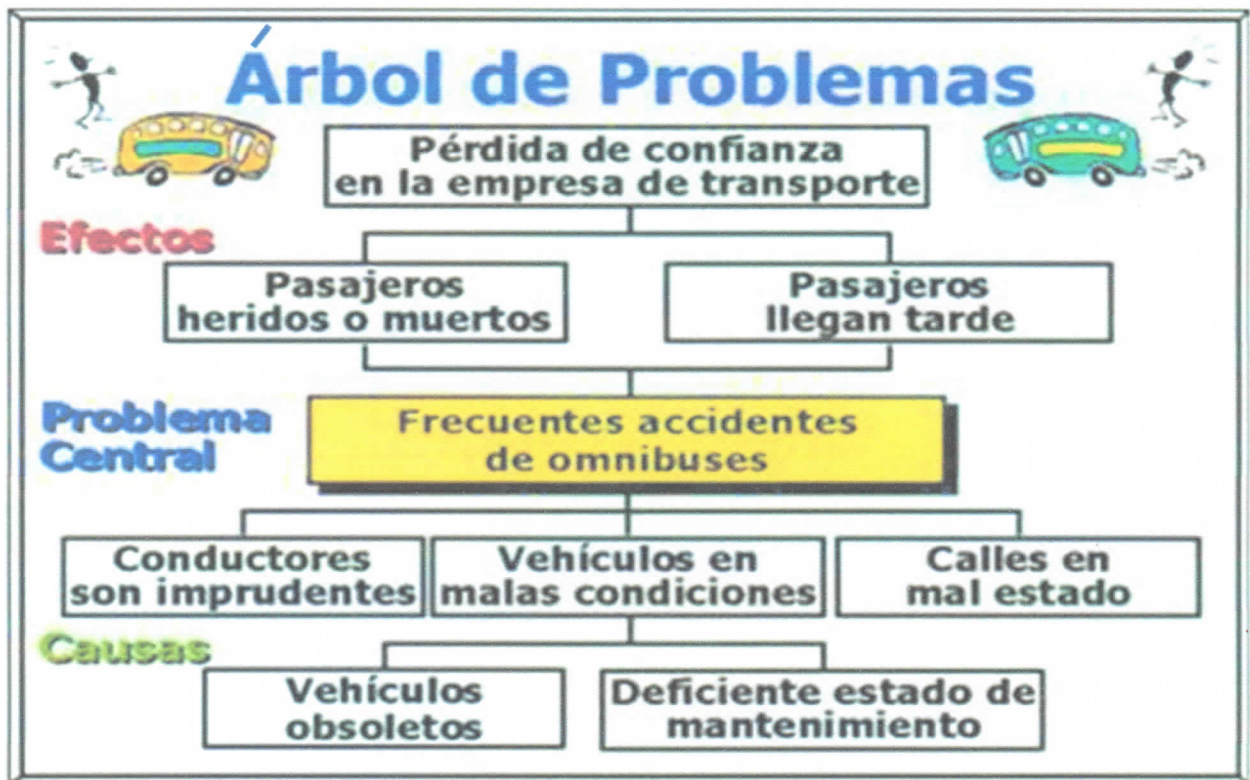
Árbol de Problemas

Pérdida de confianza en la empresa de transporte

Efectos

Pasajeros heridos o muertos

Pasajeros llegan tarde

Problema Central

Frecuentes accidentes de omnibuses

Conductores son imprudentes

Vehículos en malas condiciones

Calles en mal estado

Causas

Vehículos obsoletos

Deficiente estado de mantenimiento